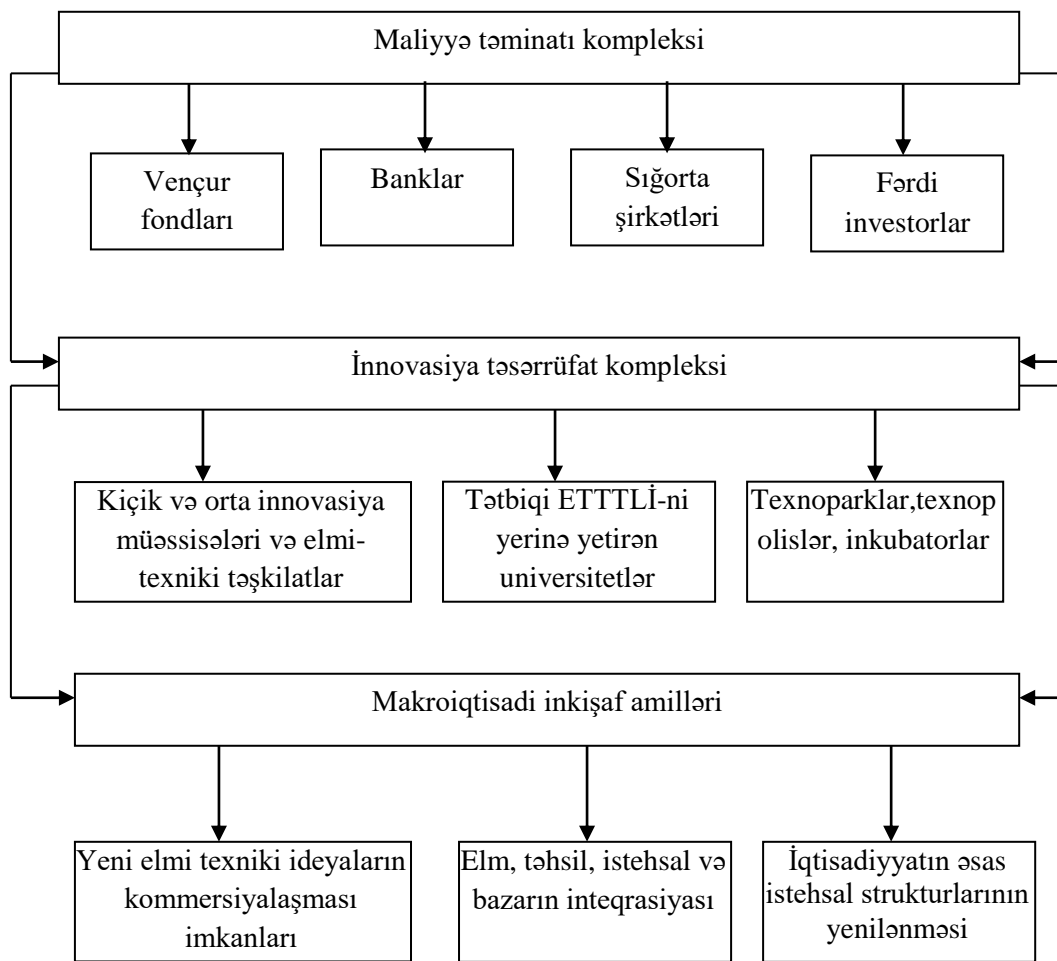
Maliyyə təminatı kompleksi

Vençur fondları

Banklar

Sığorta şirkətləri

Fərdi investorlar

İnnovasiya təsərrüfat kompleksi

Kiçik və orta innovasiya müəssisələri və elmi-texniki təşkilatlar

Tətbiqi ETTTLİ-ni yerinə yetirən universitetlər

Texnoparklar,texnopolislər, inkubatorlar

Makroiqtisadi inkişaf amilləri

Yeni elmi texniki ideyaların kommersiyalaşması imkanları

Elm, təhsil, istehsal və bazarın inteqrasiyası

İqtisadiyyatın əsas istehsal strukturlarının yenilənməsi